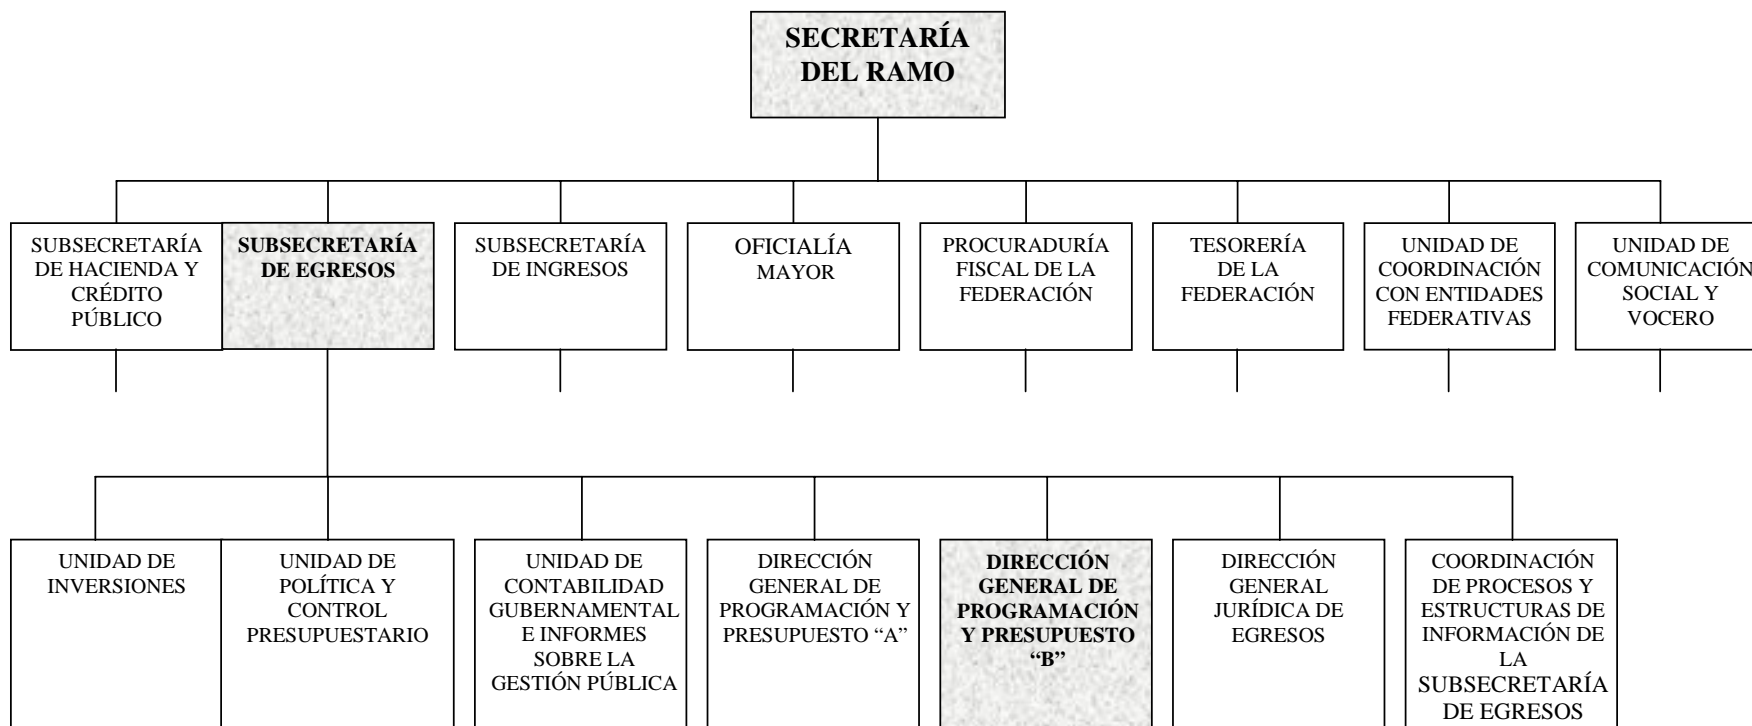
SECRETARÍA DEL RAMO

SUBSECRETARÍA DE HACIENDA Y CRÉDITO PÚBLICO

SUBSECRETARÍA DE EGRESOS

SUBSECRETARÍA DE INGRESOS

OFICIALÍA MAYOR

PROCURADURÍA FISCAL DE LA FEDERACIÓN

TESORERÍA DE LA FEDERACIÓN

UNIDAD DE COORDINACIÓN CON ENTIDADES FEDERATIVAS

UNIDAD DE COMUNICACIÓN SOCIAL Y VOCERO

UNIDAD DE INVERSIONES

UNIDAD DE POLÍTICA Y CONTROL PRESUPUESTARIO

UNIDAD DE CONTABILIDAD GUBERNAMENTAL E INFORMES SOBRE LA GESTIÓN PÚBLICA

DIRECCIÓN GENERAL DE PROGRAMACIÓN Y PRESUPUESTO "A"

DIRECCIÓN GENERAL DE PROGRAMACIÓN Y PRESUPUESTO "B"

DIRECCIÓN GENERAL JURÍDICA DE EGRESOS

COORDINACIÓN DE PROCESOS Y ESTRUCTURAS DE INFORMACIÓN DE LA SUBSECRETARÍA DE EGRESOS